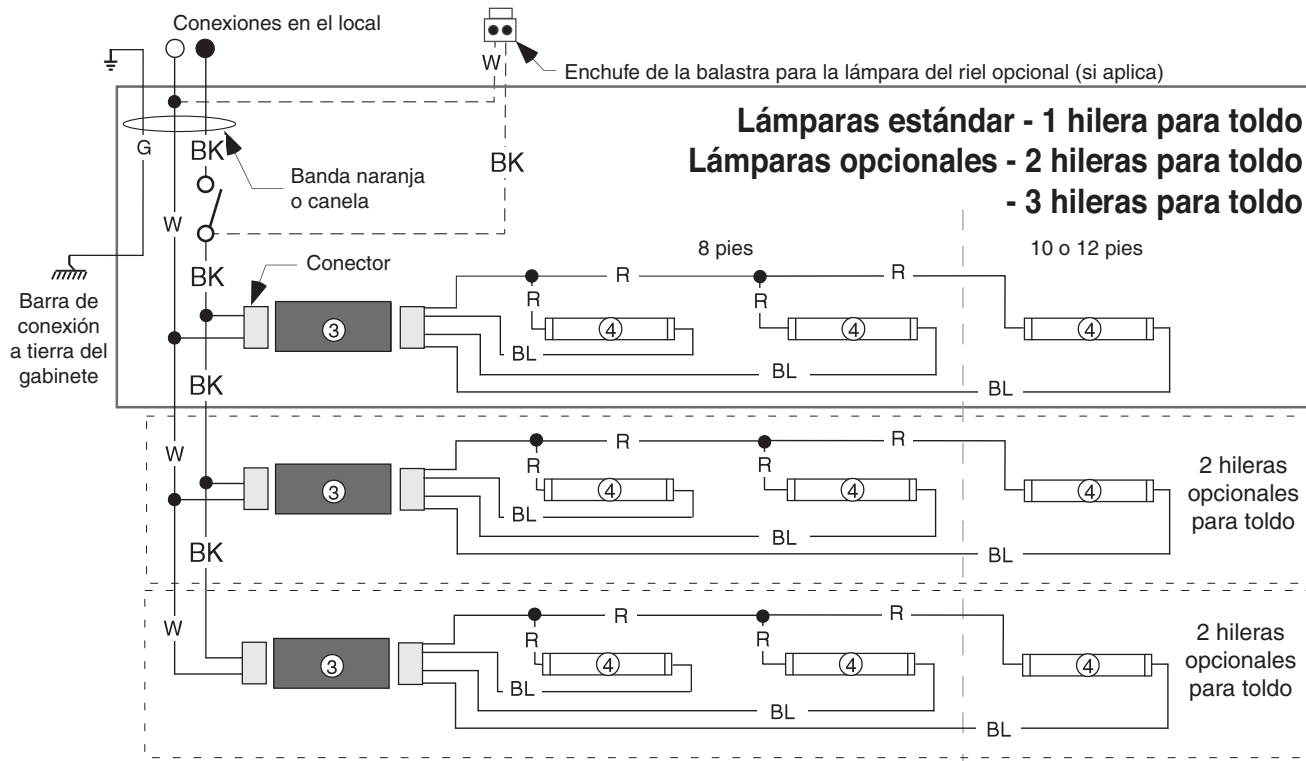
Conexiones en el local

W

Enchufe de la balastra para la lámpara del riel opcional (si aplica)

Lámparas estándar - 1 hilera para toldo
Lámparas opcionales - 2 hileras para toldo
- 3 hileras para toldo

G

BK

Banda naranja o canela

BK

W

8 pies

10 o 12 pies

BK

Conector

Barra de conexión a tierra del gabinete

R

R

R

R

③

④

④

④

BL

BL

BL

BK

W

R

R

R

R

③

④

④

④

2 hileras opcionales para toldo

BL

BL

BL

BK

W

R

R

R

R

③

④

④

④

2 hileras opcionales para toldo

BL

BL

BL